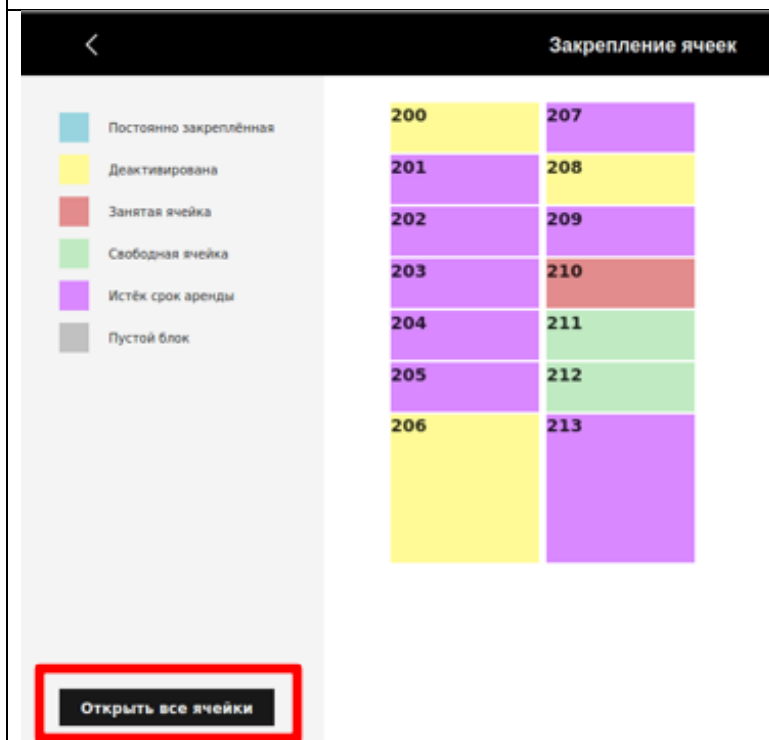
Закрепление ячеек

Постоянно закреплённая
Деактивирована
Занятая ячейка
Свободная ячейка
Истёк срок аренды
Пустой блок

| 200 | 207 |
|---|---|
| 201 | 208 |
| 202 | 209 |
| 203 | 210 |
| 204 | 211 |
| 205 | 212 |
| 206 | 213 |

Открыть все ячейки